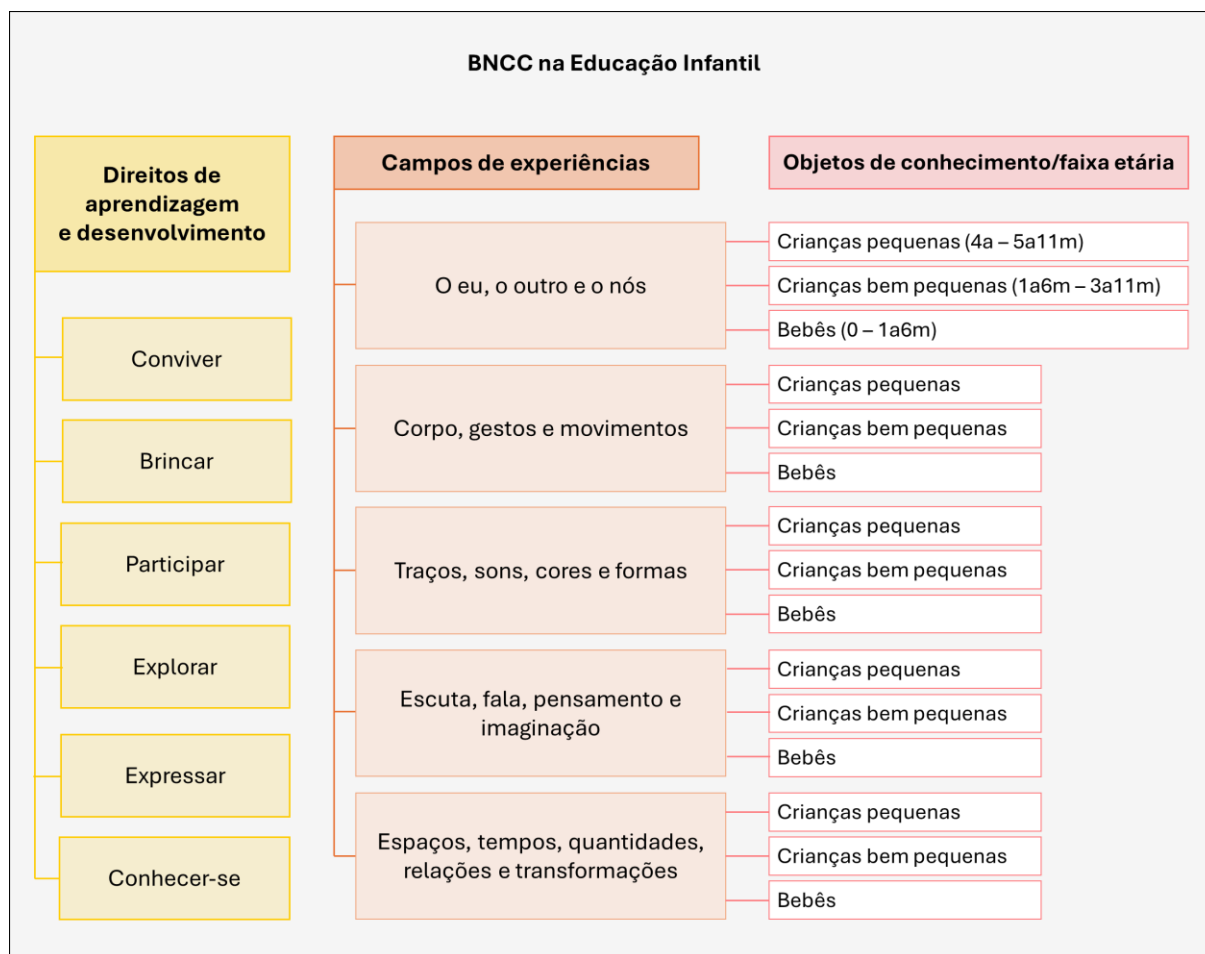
BNCC na Educação Infantil

Direitos de aprendizagem e desenvolvimento

Conviver

Brincar

Participar

Explorar

Expressar

Conhecer-se

Campos de experiências

O eu, o outro e o nós

Corpo, gestos e movimentos

Traços, sons, cores e formas

Escuta, fala, pensamento e imaginação

Espaços, tempos, quantidades, relações e transformações

Objetos de conhecimento/faixa etária

Crianças pequenas (4a – 5a11m)

Crianças bem pequenas (1a6m – 3a11m)

Bebês (0 – 1a6m)

Crianças pequenas

Crianças bem pequenas

Bebês

Crianças pequenas

Crianças bem pequenas

Bebês

Crianças pequenas

Crianças bem pequenas

Bebês

Crianças pequenas

Crianças bem pequenas

Bebês